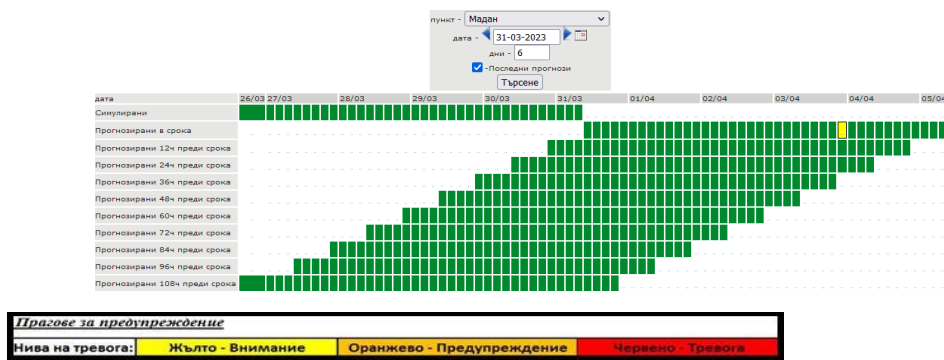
пункт - Мадан
дата - 31-03-2023
дни - 6
-Последни прогнози
Търсене

| дата | 26/03 | 27/03 | 28/03 | 29/03 | 30/03 | 31/03 | 01/04 | 02/04 | 03/04 | 04/04 | 05/04 |
|---|---|---|---|---|---|---|---|---|---|---|---|
| Симулирани | | | | | | | | | | | |
| Прогнозирани в срока | | | | | | | | | | | |
| Прогнозирани 12ч преди срока | | | | | | | | | | | |
| Прогнозирани 24ч преди срока | | | | | | | | | | | |
| Прогнозирани 36ч преди срока | | | | | | | | | | | |
| Прогнозирани 48ч преди срока | | | | | | | | | | | |
| Прогнозирани 60ч преди срока | | | | | | | | | | | |
| Прогнозирани 72ч преди срока | | | | | | | | | | | |
| Прогнозирани 84ч преди срока | | | | | | | | | | | |
| Прогнозирани 96ч преди срока | | | | | | | | | | | |
| Прогнозирани 108ч преди срока | | | | | | | | | | | |

Прагове за предупреждение

| Нива на тревога: | Жълто - Внимание | Оранжево - Предупреждение | Червено - Тревога |
|---|---|---|---|